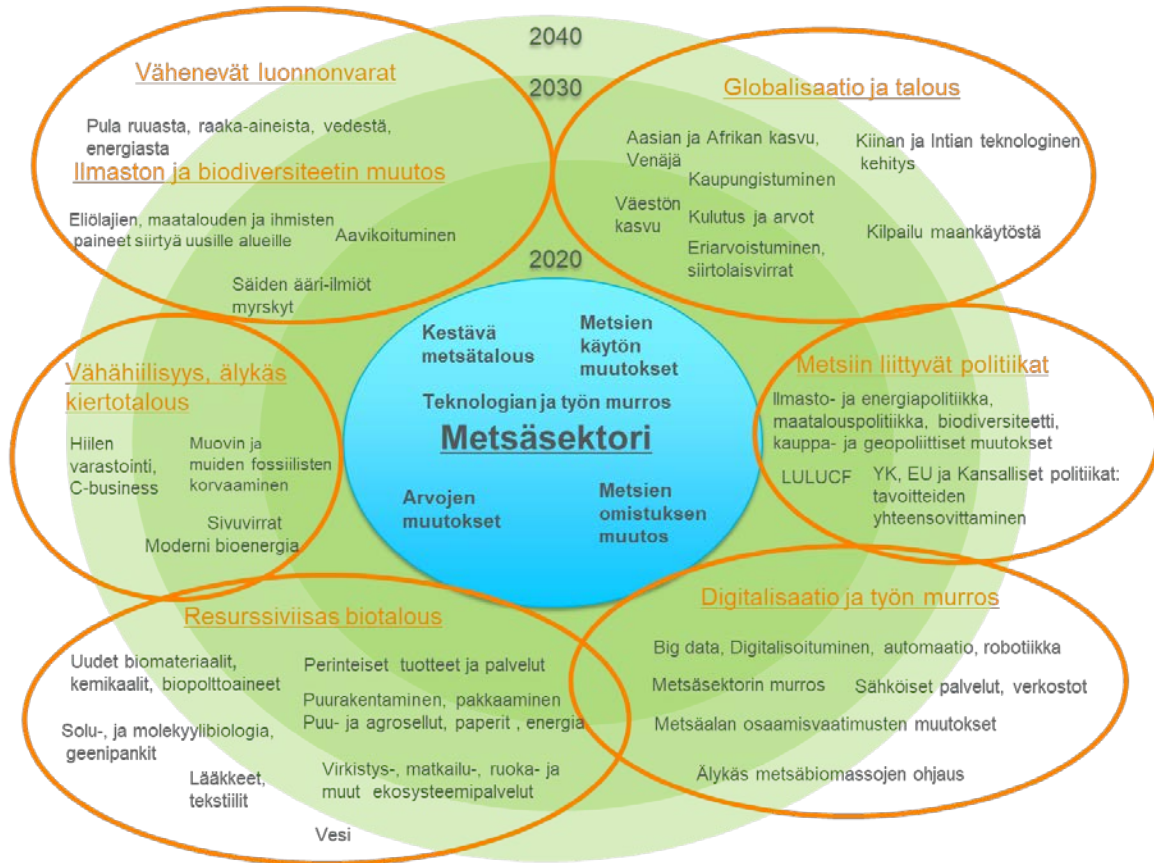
2040

2030

2020

Vähenevät luonnonvarat

Pula ruuasta, raaka-aineista, vedestä, energiasta

Ilmaston ja biodiversiteetin muutos

Eliölajien, maatalouden ja ihmisten paineet siirtyä uusille alueille

Aavikoituminen

Säiden ääri-ilmiöt myrskyt

Globalisaatio ja talous

Aasian ja Afrikan kasvu, Venäjä

Kiinan ja Intian teknologinen kehitys

Kaupungistuminen

Väestön kasvu

Kulutus ja arvot

Eriarvoistuminen, siirtolaisvirrat

Kilpailu maankäytöstä

Kestävä metsätalous

Metsien käytön muutokset

Teknologian ja työn murros

Metsäsektori

Arvojen muutokset

Metsien omistuksen muutos

Vähähiilisyys, älykäs kiertotalous

Hiilen varastointi, C-business

Muovin ja muiden fossiilisten korvaaminen

Sivuvirrat

Moderni bioenergia

Metsiin liittyvät politiikat

Ilmasto- ja energiapolitiikka, maatalouspolitiikka, biodiversiteetti, kauppa- ja geopoliittiset muutokset

LULUCF

YK, EU ja Kansalliset politiikat: tavoitteiden yhteensovittaminen

Resurssiviisas biotalous

Uudet biomateriaalit, kemikaalit, biopolttoaineet

Perinteiset tuotteet ja palvelut

Puurakentaminen, pakkaaminen
Puu- ja agrosellut, paperit , energia

Solu-, ja molekyylibiologia, geenipankit

Lääkkeet, tekstiilit

Virkistys-, matkailu-, ruoka- ja muut ekosysteemipalvelut

Vesi

Digitalisaatio ja työn murros

Big data, Digitalisoituminen, automaatio, robotiikka

Metsäsektorin murros

Sähköiset palvelut, verkostot

Metsäalan osaamisvaatimusten muutokset

Älykäs metsäbiomassojen ohjaus